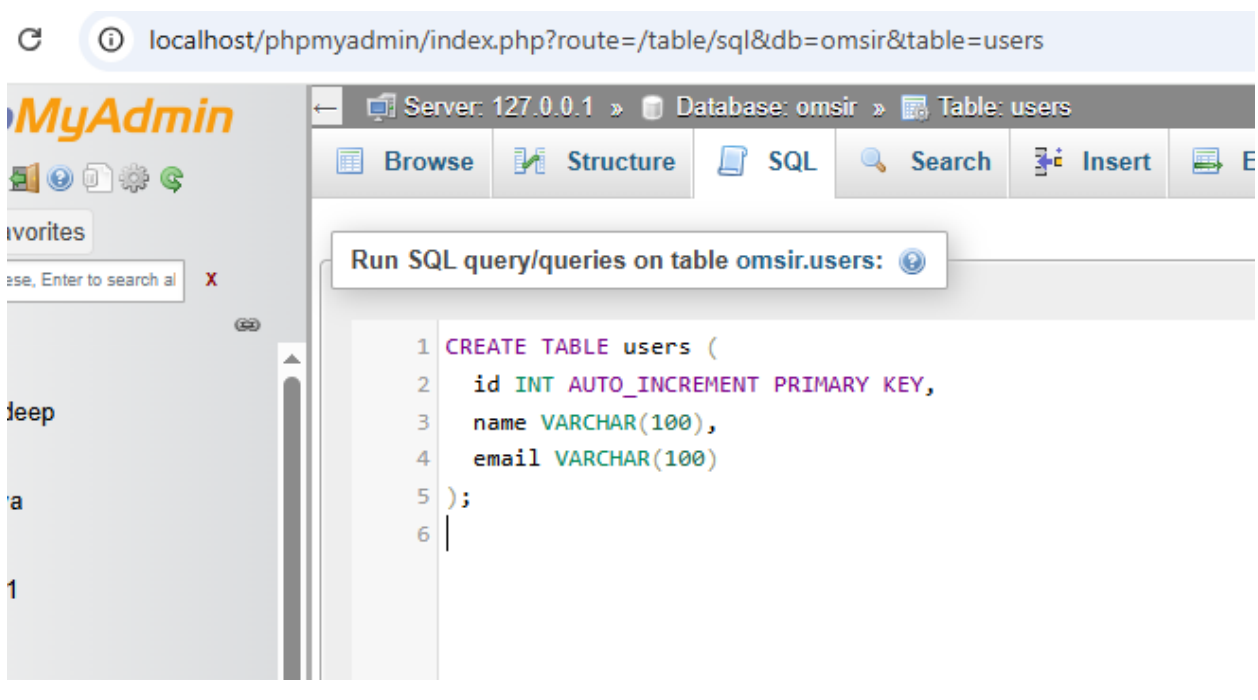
localhost/phpmyadmin/index.php?route=/table/sql&db=omsir&table=users

MyAdmin

avorites

ese, Enter to search al X

deep

ra

1

Server: 127.0.0.1 » Database: omsir » Table: users

Browse Structure SQL Search Insert E

Run SQL query/queries on table omsir.users:

1 CREATE TABLE users (
2 id INT AUTO_INCREMENT PRIMARY KEY,
3 name VARCHAR(100),
4 email VARCHAR(100)
5 );
6